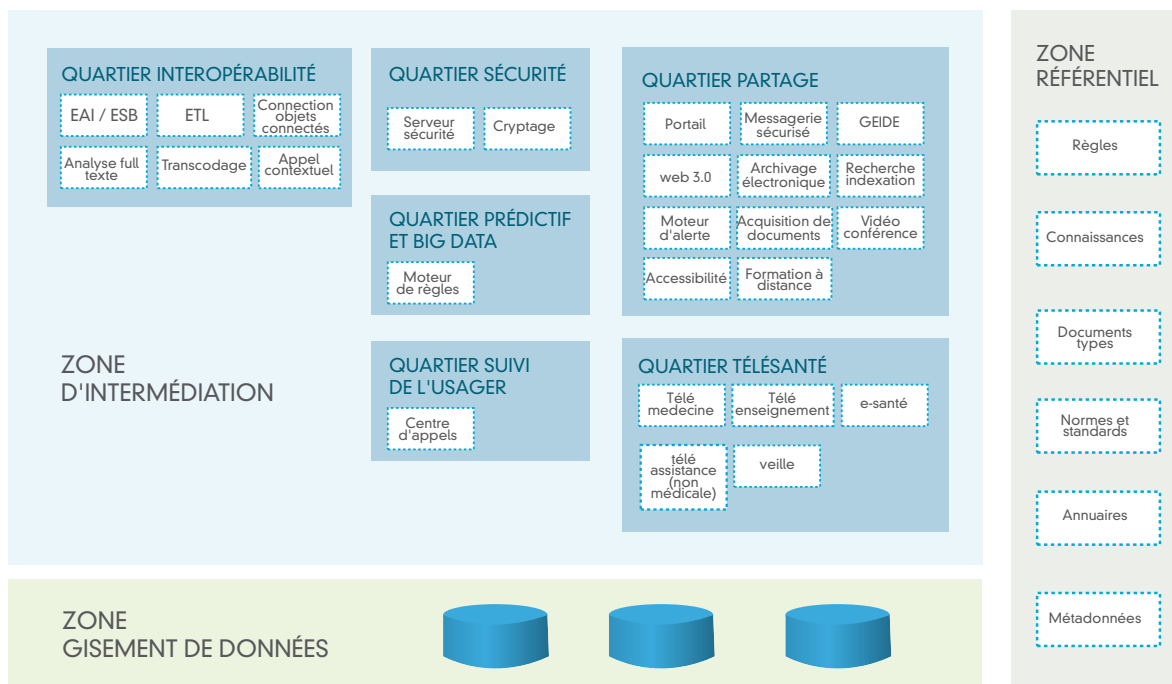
QUARTIER INTEROPÉRABILITÉ

EAI / ESB

ETL

Connection objets connectés

Analyse full texte

Transcodage

Appel contextuel

QUARTIER SÉCURITÉ

Serveur sécurité

Cryptage

QUARTIER PRÉDICTIF ET BIG DATA

Moteur de règles

QUARTIER SUIVI DE L'USAGER

Centre d'appels

QUARTIER PARTAGE

Portail

Messagerie sécurisé

GEIDE

web 3.0

Archivage électronique

Recherche indexation

Moteur d'alerte

Acquisition de documents

Vidéo conférence

Accessibilité

Formation à distance

QUARTIER TÉLÉSANTÉ

Télé medecine

Télé enseignement

e-santé

télé assistance (non médicale)

veille

ZONE D'INTERMÉDIATION

ZONE GISEMENT DE DONNÉES

ZONE RÉFÉRENTIEL

Règles

Connaissances

Documents types

Normes et standards

Annuaires

Métadonnées